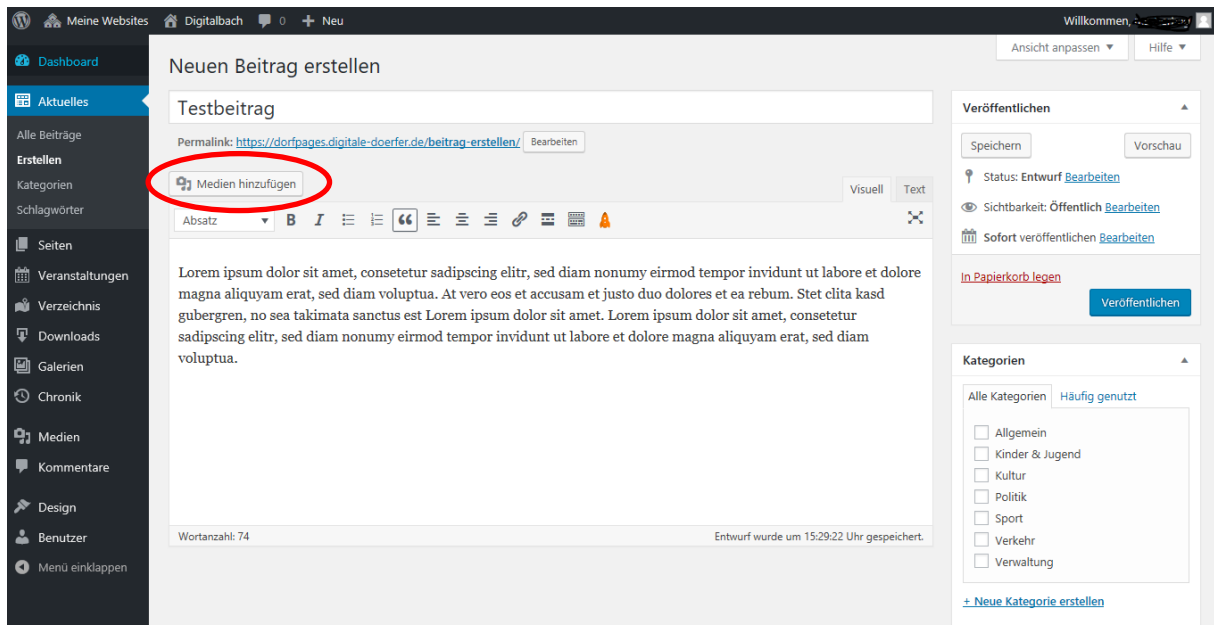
Meine Websites Digitalbach 0 Neu

Willkommen, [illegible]

Dashboard

Aktuelles

Alle Beiträge
Erstellen
Kategorien
Schlagwörter

Seiten
Veranstaltungen
Verzeichnis
Downloads
Galerien
Chronik
Medien
Kommentare
Design
Benutzer
Menü einklappen

Ansicht anpassen ▼ Hilfe ▼

Neuen Beitrag erstellen

Testbeitrag

Permalink: https://dorfpages.digitale-doerfer.de/beitrag-erstellen/ Bearbeiten

Medien hinzufügen

Visuell Text

Absatz

Lorem ipsum dolor sit amet, consetetur sadipscing elitr, sed diam nonumy eirmod tempor invidunt ut labore et dolore magna aliquyam erat, sed diam voluptua. At vero eos et accusam et justo duo dolores et ea rebum. Stet clita kasd gubergren, no sea takimata sanctus est Lorem ipsum dolor sit amet. Lorem ipsum dolor sit amet, consetetur sadipscing elitr, sed diam nonumy eirmod tempor invidunt ut labore et dolore magna aliquyam erat, sed diam voluptua.

Wortanzahl: 74

Entwurf wurde um 15:29:22 Uhr gespeichert.

Veröffentlichen

Speichern Vorschau

Status: Entwurf Bearbeiten

Sichtbarkeit: Öffentlich Bearbeiten

Sofort veröffentlichen Bearbeiten

In Papierkorb legen

Veröffentlichen

Kategorien

Alle Kategorien Häufig genutzt

Allgemein
Kinder & Jugend
Kultur
Politik
Sport
Verkehr
Verwaltung

+ Neue Kategorie erstellen